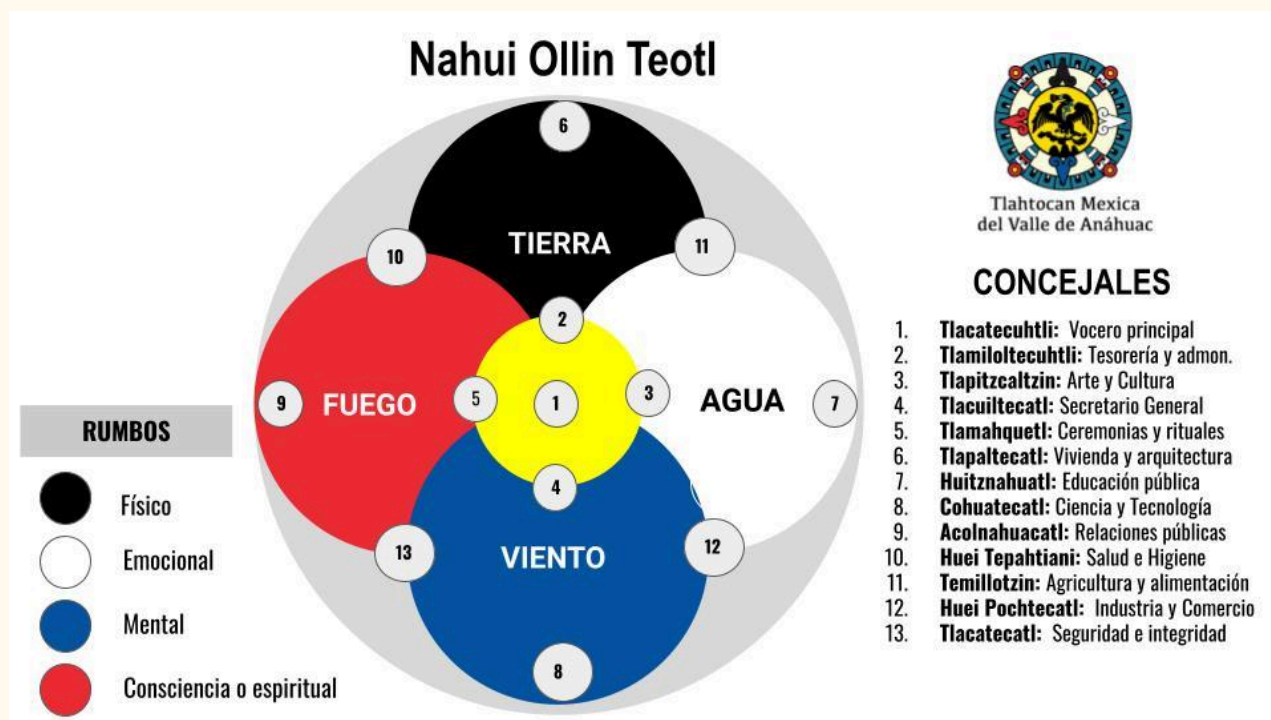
Nahui Ollin Teotl

6

TIERRA

10

11

2

9

FUEGO

5

1

3

AGUA

7

4

13

VIENTO

12

8

RUMBOS

Físico

Emocional

Mental

Consciencia o espiritual

Tlahtocan Mexica del Valle de Anáhuac

CONCEJALES

1. **Tlacatecuhtli:** Vocero principal
2. **Tlamiloltecuhtli:** Tesorería y admon.
3. **Tlapitzcaltzin:** Arte y Cultura
4. **Tlacuiltecatl:** Secretario General
5. **Tlamahquetl:** Ceremonias y rituales
6. **Tlapaltecatl:** Vivienda y arquitectura
7. **Huitznahuatl:** Educación pública
8. **Cohuatecatl:** Ciencia y Tecnología
9. **Acolnahuacatl:** Relaciones públicas
10. **Huei Tepahtiani:** Salud e Higiene
11. **Temillotzin:** Agricultura y alimentación
12. **Huei Pochtecatl:** Industria y Comercio
13. **Tlacatecatl:** Seguridad e integridad